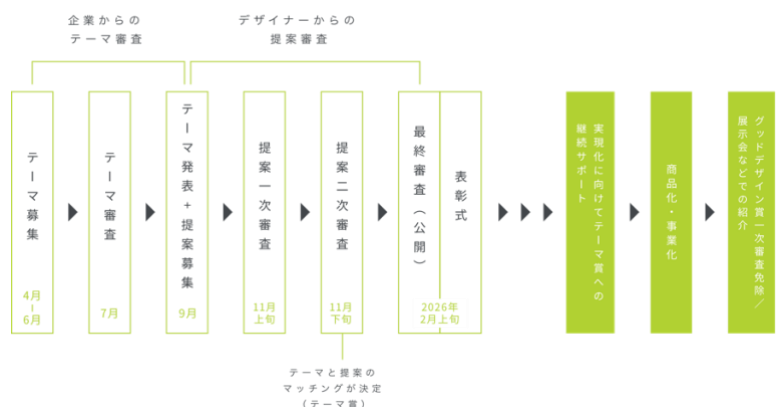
企業からの
テーマ審査

デザイナーからの
提案審査

テーマ募集
4月
｜
6月

テーマ審査
7月

テーマ発表＋提案募集
9月

提案一次審査
11月
上旬

提案二次審査
11月
下旬

最終審査（公開）

表彰式

2026年
2月上旬

実現化に向けてテーマ賞への継続サポート

商品化・事業化

グッドデザイン賞一次審査免除／展示会などでの紹介

テーマと提案の
マッチングが決定
（テーマ賞）